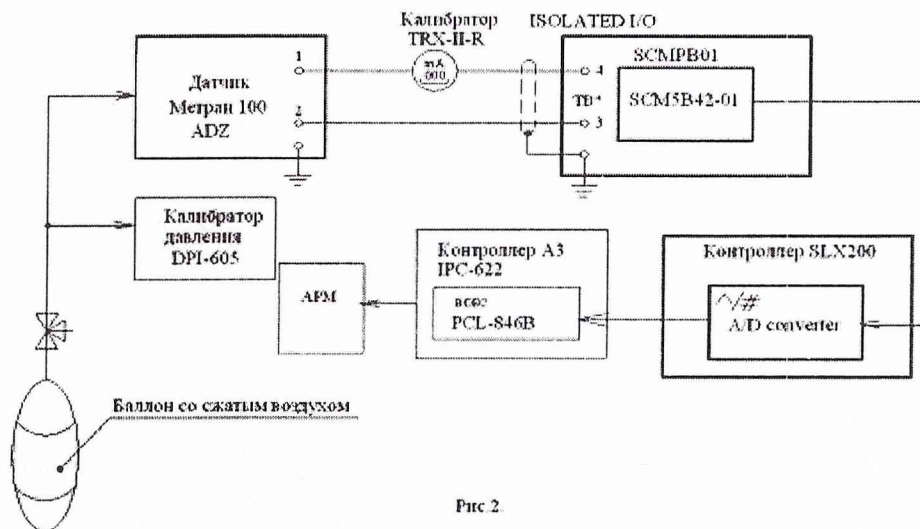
Калибратор TRX-II-R

ISOLATED I/O

mA 000

SCMPB01

Датчик Метран 100 ADZ

1

2

4

TB*

3

SCM5B42-01

Калибратор давления DPI-605

Контроллер А3 IPC-622

Контроллер SLX200

АРМ

BC02

PCL-846B

^/#

A/D converter

Баллон со сжатым воздухом

Рис 2.